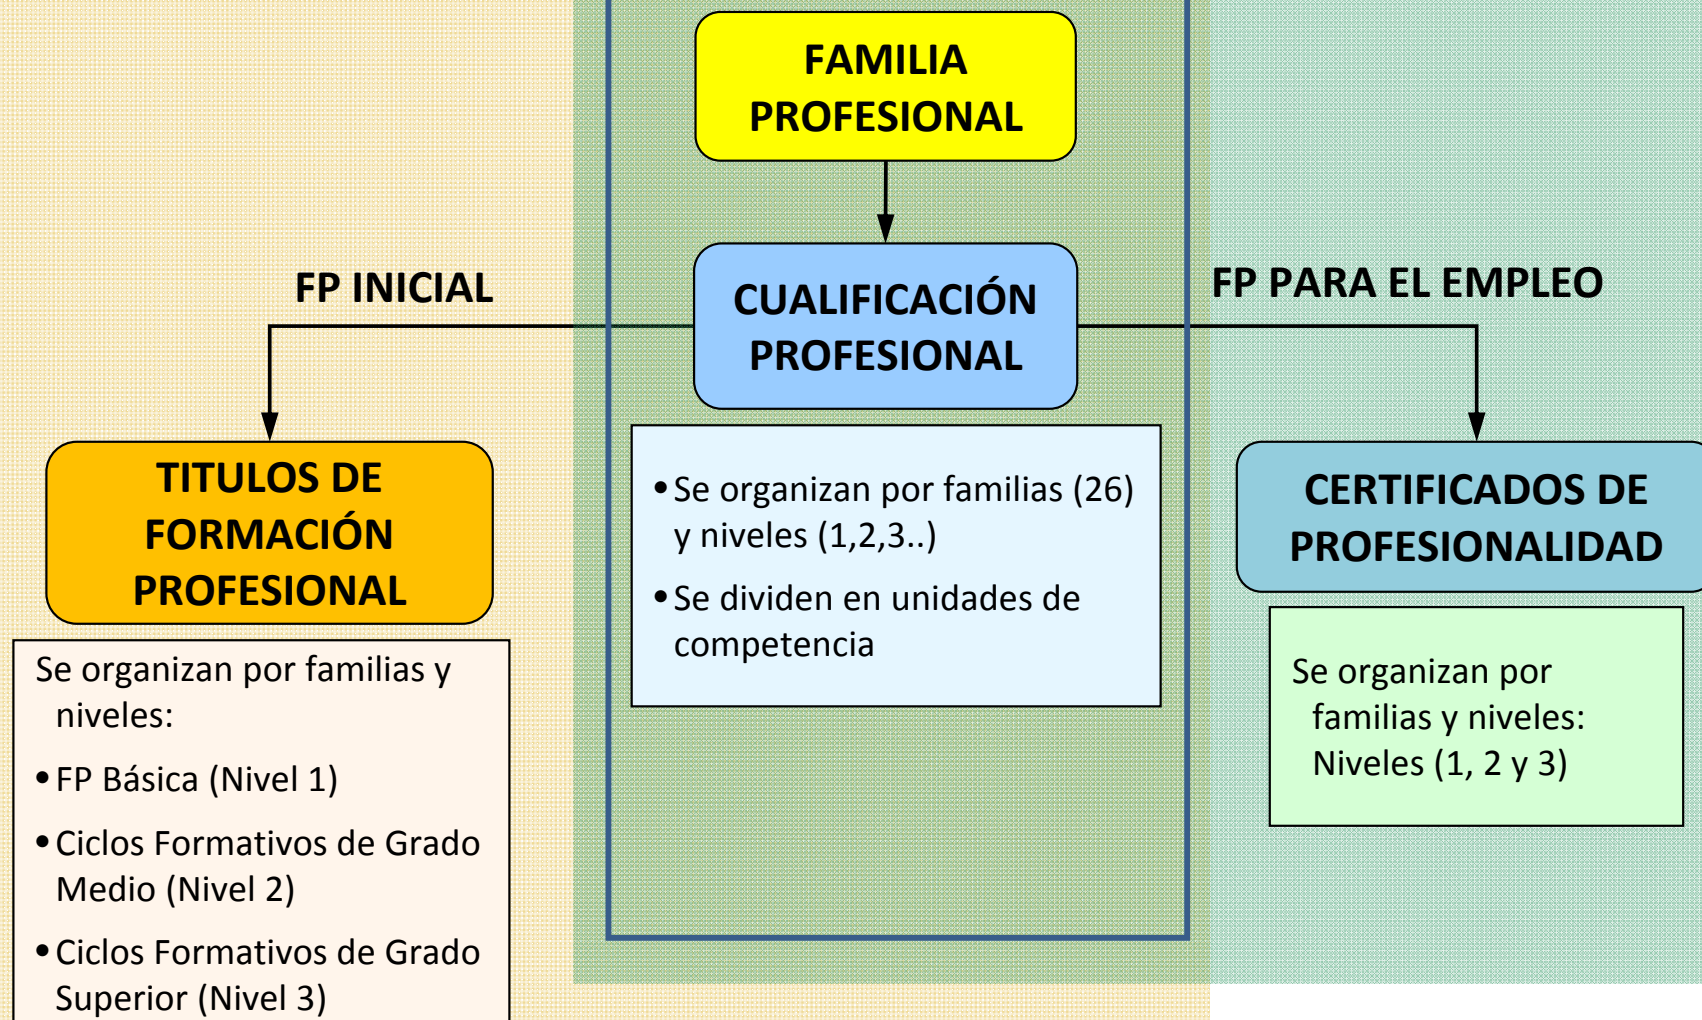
FAMILIA PROFESIONAL

FP INICIAL

CUALIFICACIÓN PROFESIONAL

FP PARA EL EMPLEO

TITULOS DE FORMACIÓN PROFESIONAL

Se organizan por familias y niveles:

• FP Básica (Nivel 1)

• Ciclos Formativos de Grado Medio (Nivel 2)

• Ciclos Formativos de Grado Superior (Nivel 3)

• Se organizan por familias (26) y niveles (1,2,3..)

• Se dividen en unidades de competencia

CERTIFICADOS DE PROFESIONALIDAD

Se organizan por familias y niveles: Niveles (1, 2 y 3)